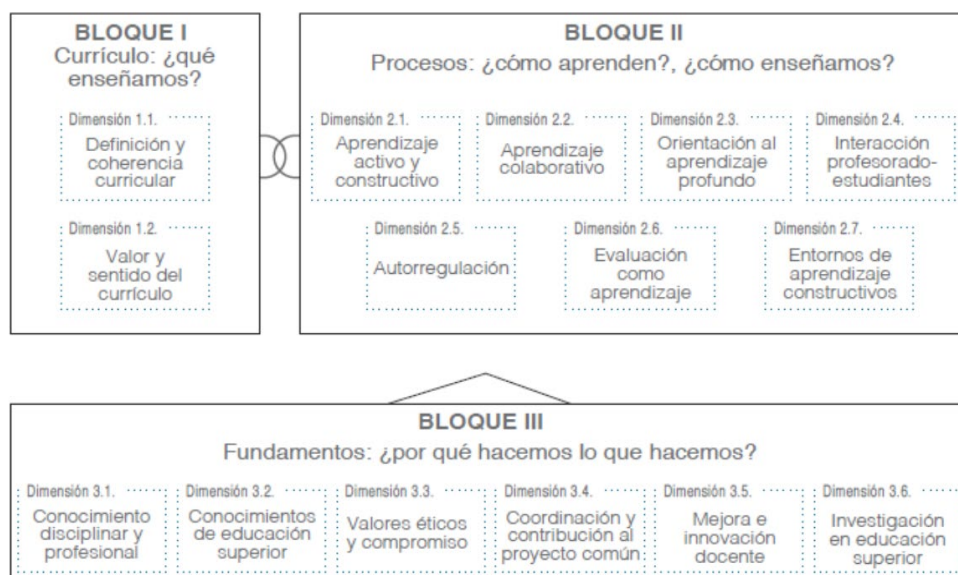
BLOQUE I
Currículo: ¿qué enseñamos?

Dimensión 1.1.
Definición y coherencia curricular

Dimensión 1.2.
Valor y sentido del currículo

BLOQUE II
Procesos: ¿cómo aprenden?, ¿cómo enseñamos?

Dimensión 2.1.
Aprendizaje activo y constructivo

Dimensión 2.2.
Aprendizaje colaborativo

Dimensión 2.3.
Orientación al aprendizaje profundo

Dimensión 2.4.
Interacción profesorado-estudiantes

Dimensión 2.5.
Autorregulación

Dimensión 2.6.
Evaluación como aprendizaje

Dimensión 2.7.
Entornos de aprendizaje constructivos

BLOQUE III
Fundamentos: ¿por qué hacemos lo que hacemos?

Dimensión 3.1.
Conocimiento disciplinar y profesional

Dimensión 3.2.
Conocimientos de educación superior

Dimensión 3.3.
Valores éticos y compromiso

Dimensión 3.4.
Coordinación y contribución al proyecto común

Dimensión 3.5.
Mejora e innovación docente

Dimensión 3.6.
Investigación en educación superior